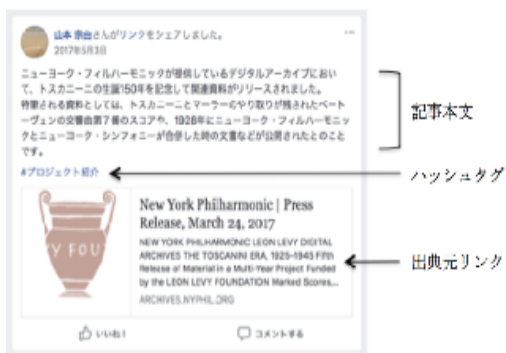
山本 泰由さんがリンクをシェアしました。
2017年5月3日

ニューヨーク・フィルハーモニックが提供しているデジタルアーカイブにおいて、トスカニーニの生誕150年を記念して関連資料がリリースされました。
特筆される資料としては、トスカニーニとマーラーのやり取りが残されたベートーヴェンの交響曲第7番のスコアや、1928年にニューヨーク・フィルハーモニックとニューヨーク・シンフォニーが合併した時の文書などが公開されたとのことです。

#プロジェクト紹介

Y FOU

New York Philharmonic | Press Release, March 24, 2017

NEW YORK PHILHARMONIC LEON LEVY DIGITAL ARCHIVES THE TOSCANINI ERA, 1925-1945 Fifth Release of Material in a Multi-Year Project Funded by the LEON LEVY FOUNDATION Marked Scores...

ARCHIVES.NYPHIL.ORG

いいね！

コメントする

記事本文

ハッシュタグ

出典元リンク